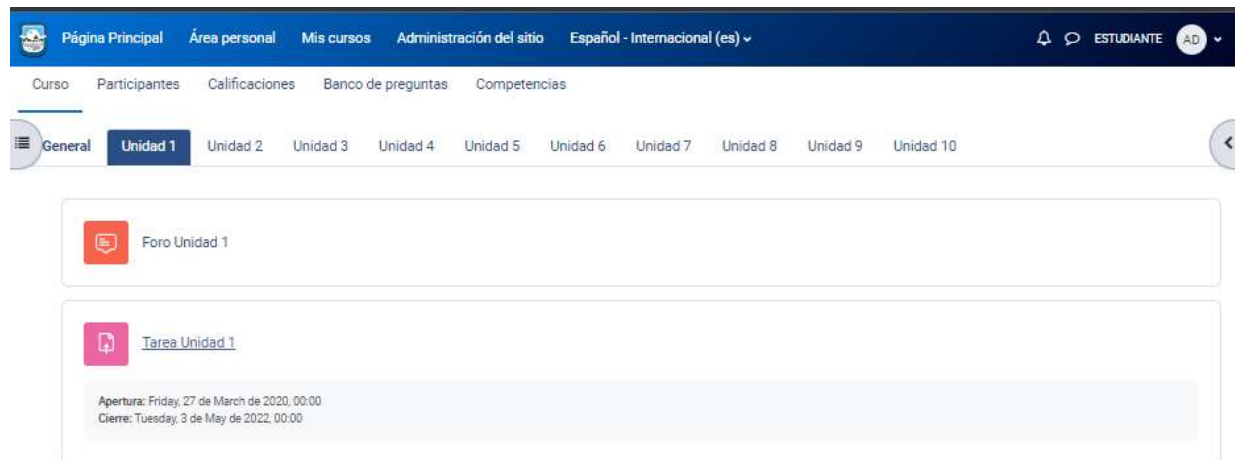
Página Principal Área personal Mis cursos Administración del sitio Español - Internacional (es) ESTUDIANTE AD

Curso Participantes Calificaciones Banco de preguntas Competencias

General Unidad 1 Unidad 2 Unidad 3 Unidad 4 Unidad 5 Unidad 6 Unidad 7 Unidad 8 Unidad 9 Unidad 10

Foro Unidad 1

Tarea Unidad 1

Apertura: Friday, 27 de March de 2020, 00:00
Cierre: Tuesday, 3 de May de 2022, 00:00